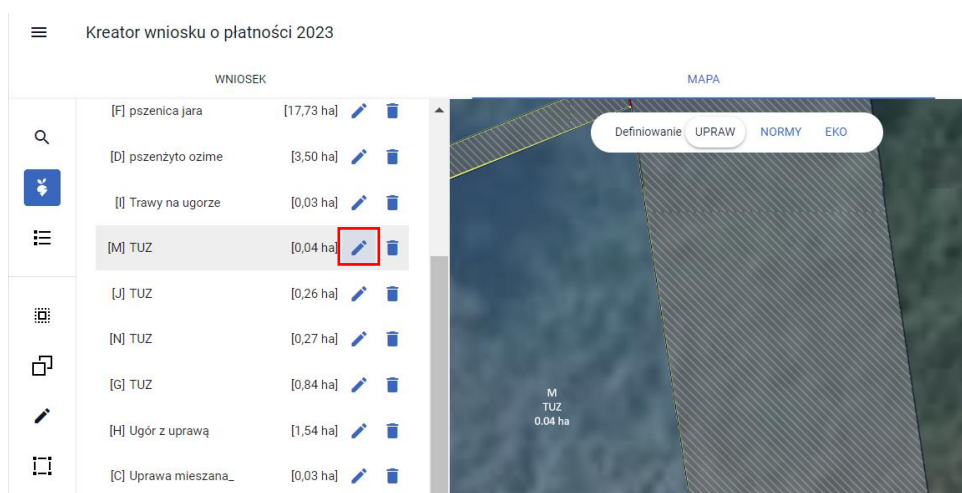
Kreator wniosku o płatności 2023

WNIOSEK

MAPA

[F] pszenica jara [17,73 ha]

[D] pszenżyto ozime [3,50 ha]

[I] Trawy na ugorze [0,03 ha]

[M] TUZ [0,04 ha]

[J] TUZ [0,26 ha]

[N] TUZ [0,27 ha]

[G] TUZ [0,84 ha]

[H] Ugór z uprawą [1,54 ha]

[C] Uprawa mieszana_ [0,03 ha]

Definiowanie UPRAW NORMY EKO

M
TUZ
0.04 ha